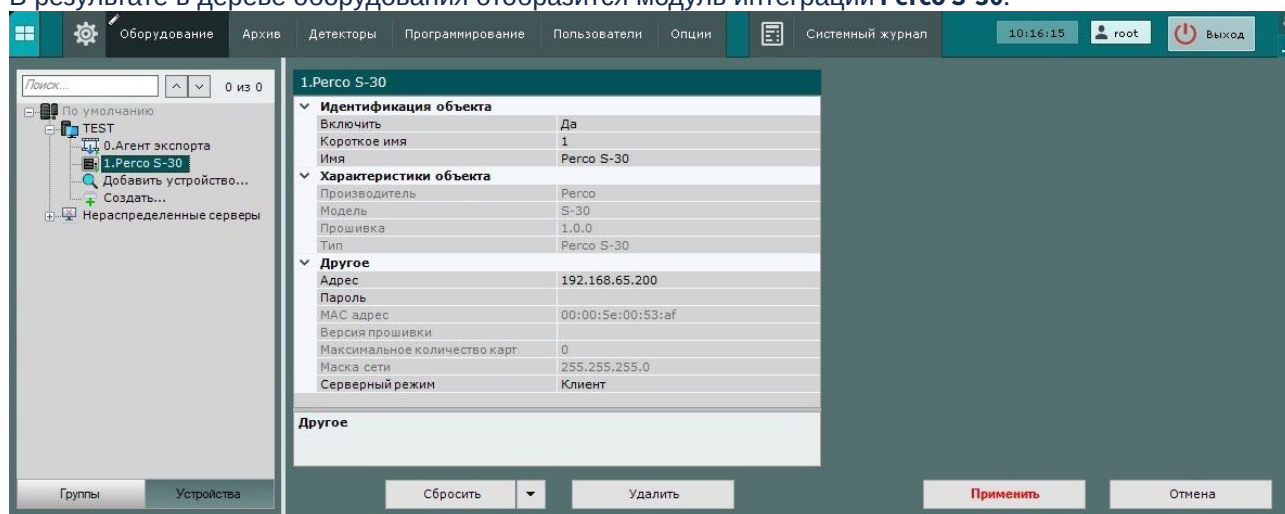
В результате в дереве оборудования отобразится модуль интеграции Perco S-30.

Оборудование Архив Детекторы Программирование Пользователи Опции Системный журнал 10:16:15 root Выход

Поиск... 0 из 0

По умолчанию
TEST
0.Агент экспорта
1.Perco S-30
Добавить устройство...
Создать...
Нераспределенные серверы

1.Perco S-30

| Идентификация объекта | |
|---|---|
| Включить | Да |
| Короткое имя | 1 |
| Имя | Perco S-30 |
| **Характеристики объекта** | |
| Производитель | Perco |
| Модель | S-30 |
| Прошивка | 1.0.0 |
| Тип | Perco S-30 |
| **Другое** | |
| Адрес | 192.168.65.200 |
| Пароль | |
| MAC адрес | 00:00:5e:00:53:af |
| Версия прошивки | |
| Максимальное количество карт | 0 |
| Маска сети | 255.255.255.0 |
| Серверный режим | Клиент |

Другое

Группы Устройства

Сбросить Удалить Применить Отмена